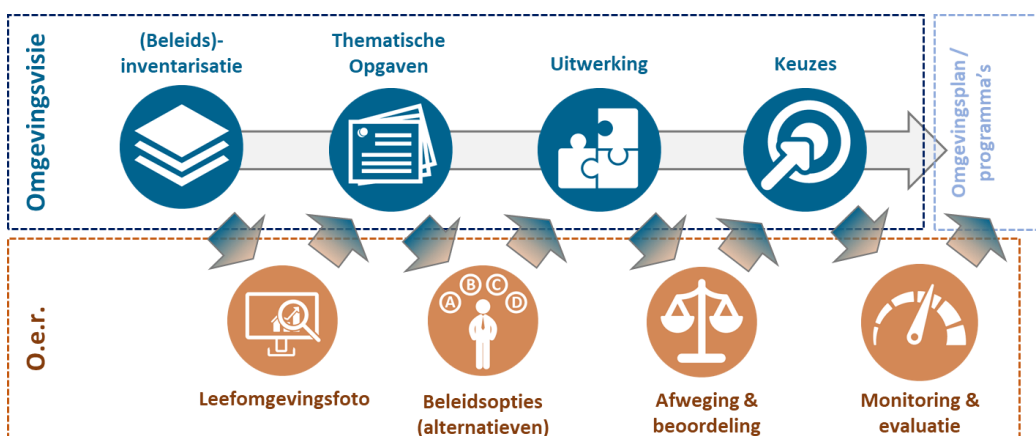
Omgevingsvisie

(Beleids)-inventarisatie

Thematische Opgaven

Uitwerking

Keuzes

Omgevingsplan / programma's

O.e.r.

Leefomgevingsfoto

A B C D

Beleidsopties (alternatieven)

Afweging & beoordeling

Monitoring & evaluatie